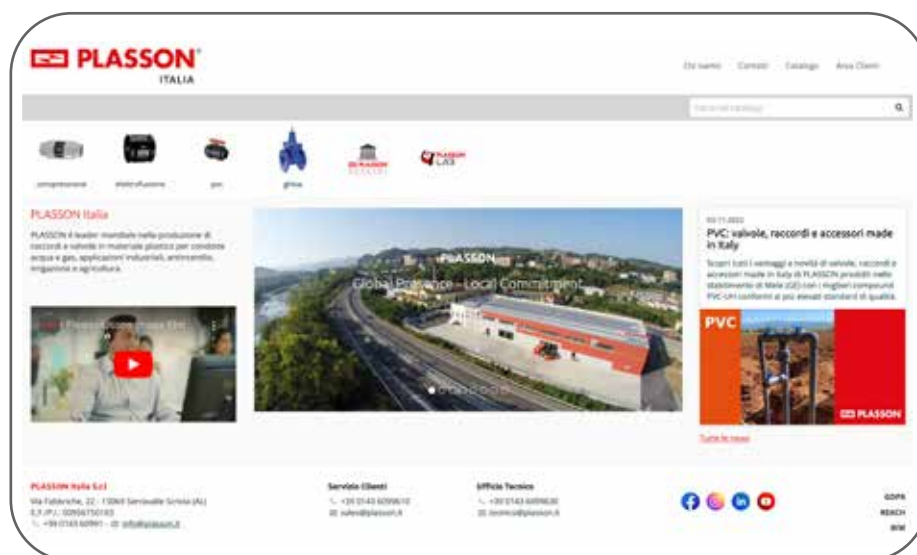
PLASSON®
ITALIA

Chi siamo Contatti Catalogo Area Clienti

Cerca nel catalogo

compressione elettrofusione pvc ghisa

PLASSON Italia

PLASSON è leader mondiale nella produzione di raccordi e valvole in materiale plastico per condotte acqua e gas, applicazioni industriali, antincendio, irrigazione e agricoltura.

PLASSON
Global Presence - Local Commitment

03.11.2022
PVC: valvole, raccordi e accessori made in Italy

Scopri tutti i vantaggi e novità di valvole, raccordi e accessori made in Italy di PLASSON prodotti nello stabilimento di Mele (GE) con i migliori compound PVC-U conformi ai più elevati standard di qualità.

PVC
PLASSON

Tutte le news

PLASSON Italia S.r.l.
Via Fabbriche, 22 - 15069 Serravalle Scrivia (AL)
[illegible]
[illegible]

Servizio Clienti
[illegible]
sales@plasson.it

Ufficio Tecnico
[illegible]
tecnico@plasson.it

GDPR
REACH
BIM